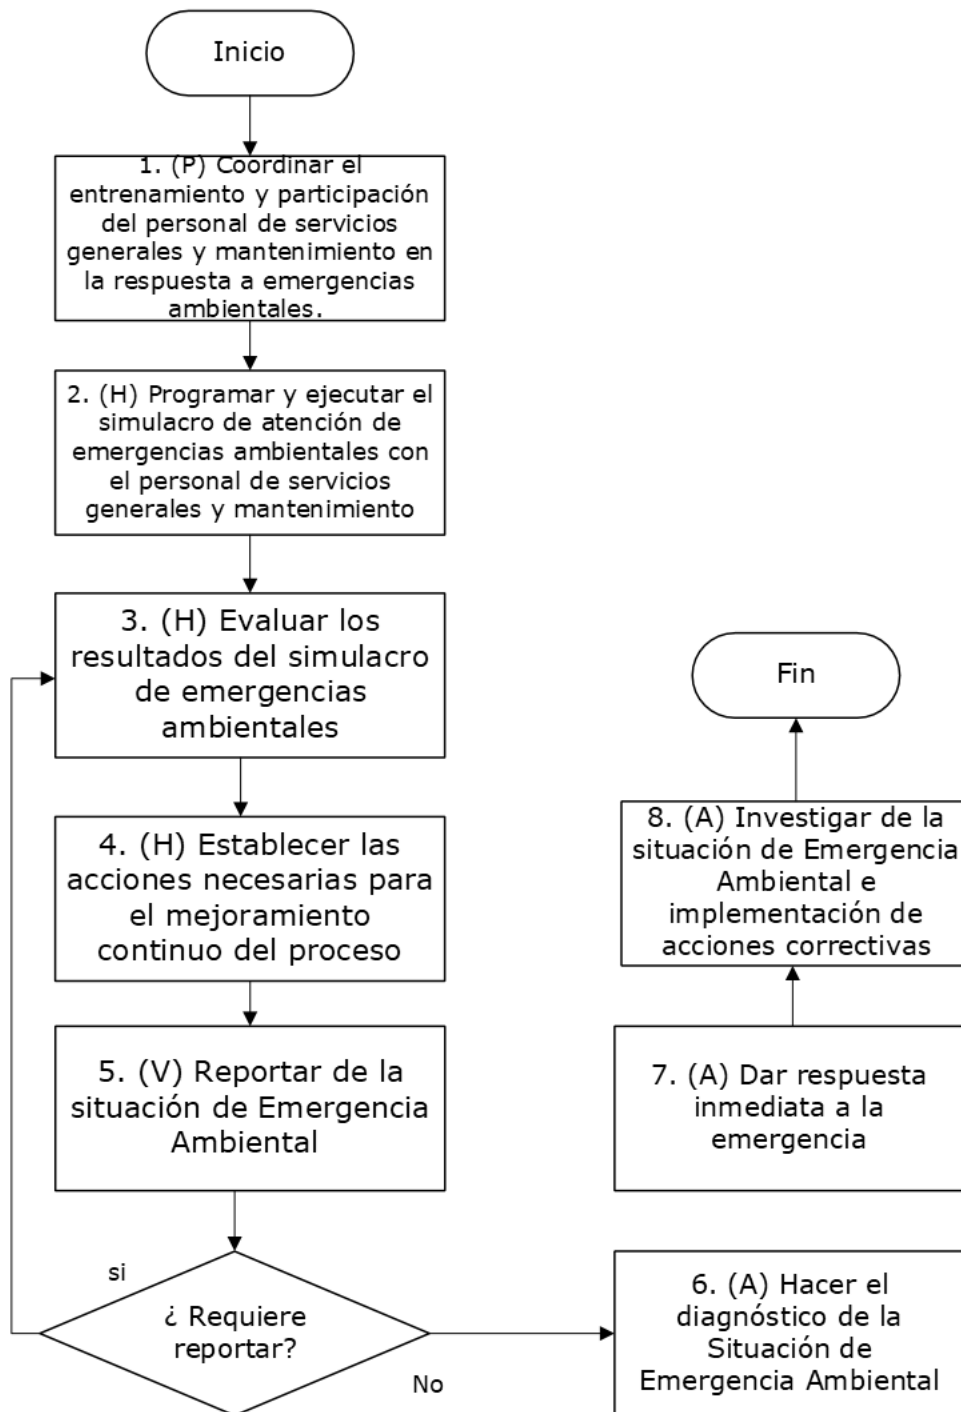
Inicio

1. (P) Coordinar el entrenamiento y participación del personal de servicios generales y mantenimiento en la respuesta a emergencias ambientales.

2. (H) Programar y ejecutar el simulacro de atención de emergencias ambientales con el personal de servicios generales y mantenimiento

3. (H) Evaluar los resultados del simulacro de emergencias ambientales

4. (H) Establecer las acciones necesarias para el mejoramiento continuo del proceso

5. (V) Reportar de la situación de Emergencia Ambiental

si

¿ Requiere reportar?

No

6. (A) Hacer el diagnóstico de la Situación de Emergencia Ambiental

7. (A) Dar respuesta inmediata a la emergencia

8. (A) Investigar de la situación de Emergencia Ambiental e implementación de acciones correctivas

Fin